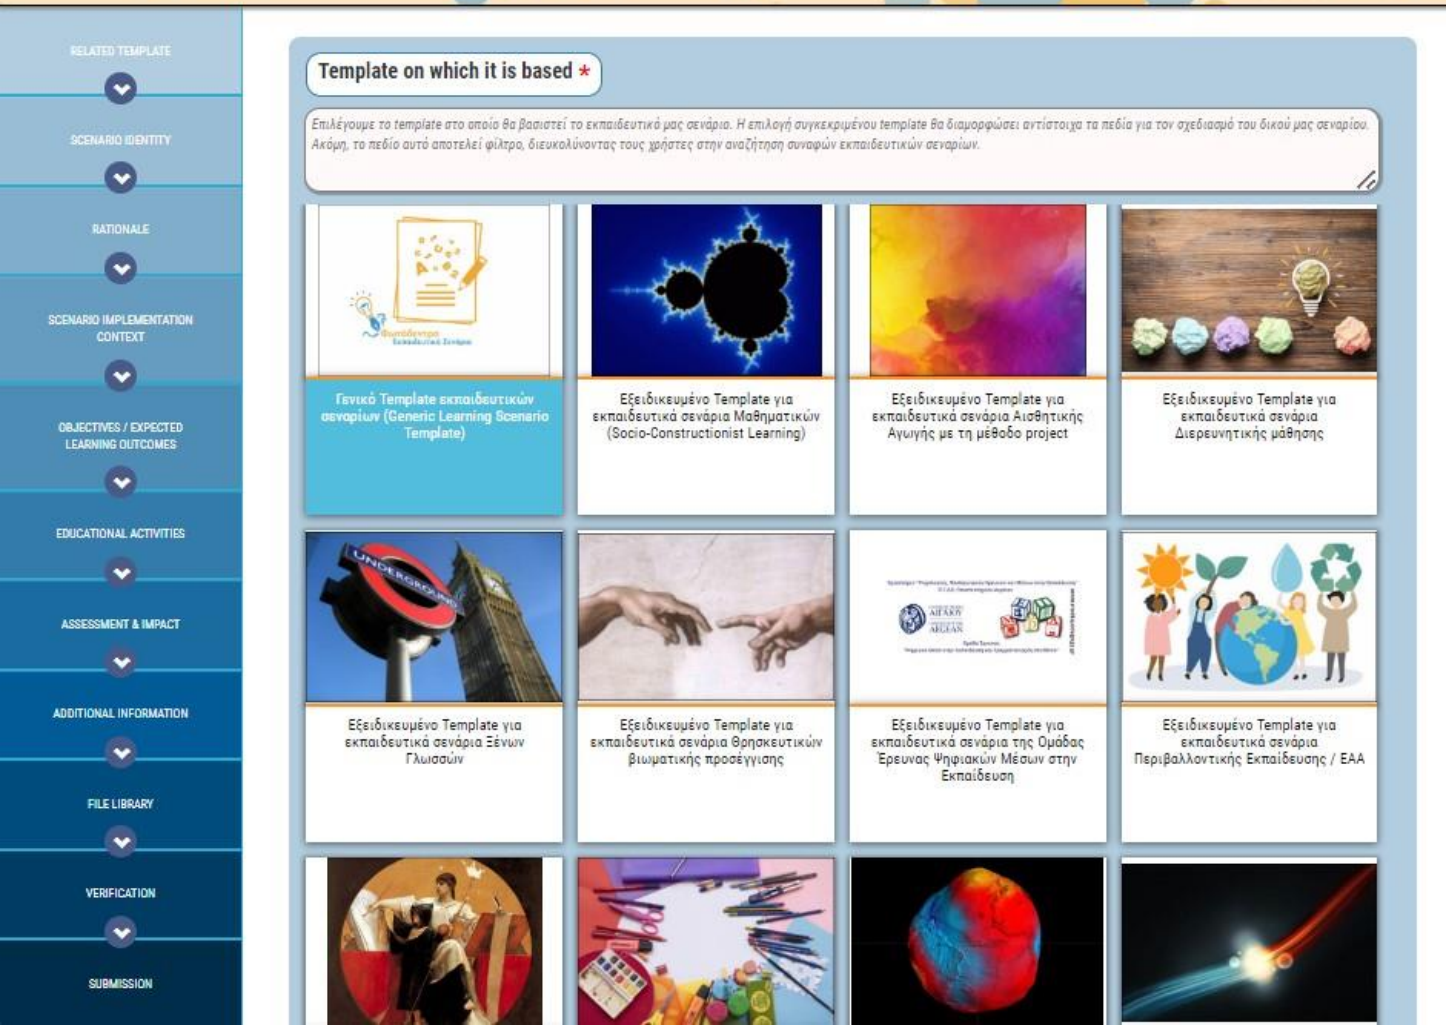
RELATED TEMPLATE

SCENARIO IDENTITY

RATIONALE

SCENARIO IMPLEMENTATION CONTEXT

OBJECTIVES / EXPECTED LEARNING OUTCOMES

EDUCATIONAL ACTIVITIES

ASSESSMENT & IMPACT

ADDITIONAL INFORMATION

FILE LIBRARY

VERIFICATION

SUBMISSION

Template on which it is based *

Επιλέγουμε το template στο οποίο θα βασιστεί το εκπαιδευτικό μας σενάριο. Η επιλογή συγκεκριμένου template θα διαμορφώσει αντίστοιχα τα πεδία για τον σχεδιασμό του δικού μας σεναρίου. Ακόμη, το πεδίο αυτό αποτελεί φίλτρο, διευκολύνοντας τους χρήστες στην αναζήτηση συναφών εκπαιδευτικών σεναρίων.

Γενικό Template εκπαιδευτικών σεναρίων (Generic Learning Scenario Template)

Εξειδικευμένο Template για εκπαιδευτικά σενάρια Μαθηματικών (Socio-Constructionist Learning)

Εξειδικευμένο Template για εκπαιδευτικά σενάρια Αισθητικής Αγωγής με τη μέθοδο project

Εξειδικευμένο Template για εκπαιδευτικά σενάρια Διερευνητικής μάθησης

UNDERGROUND

Εξειδικευμένο Template για εκπαιδευτικά σενάρια Ξένων Γλωσσών

Εξειδικευμένο Template για εκπαιδευτικά σενάρια Θρησκευτικών βιωματικής προσέγγισης

ΑΙΓΑΙΟΥ AEGEAN

Εξειδικευμένο Template για εκπαιδευτικά σενάρια της Ομάδας Έρευνας Ψηφιακών Μέσων στην Εκπαίδευση

Εξειδικευμένο Template για εκπαιδευτικά σενάρια Περιβαλλοντικής Εκπαίδευσης / ΕΑΑ